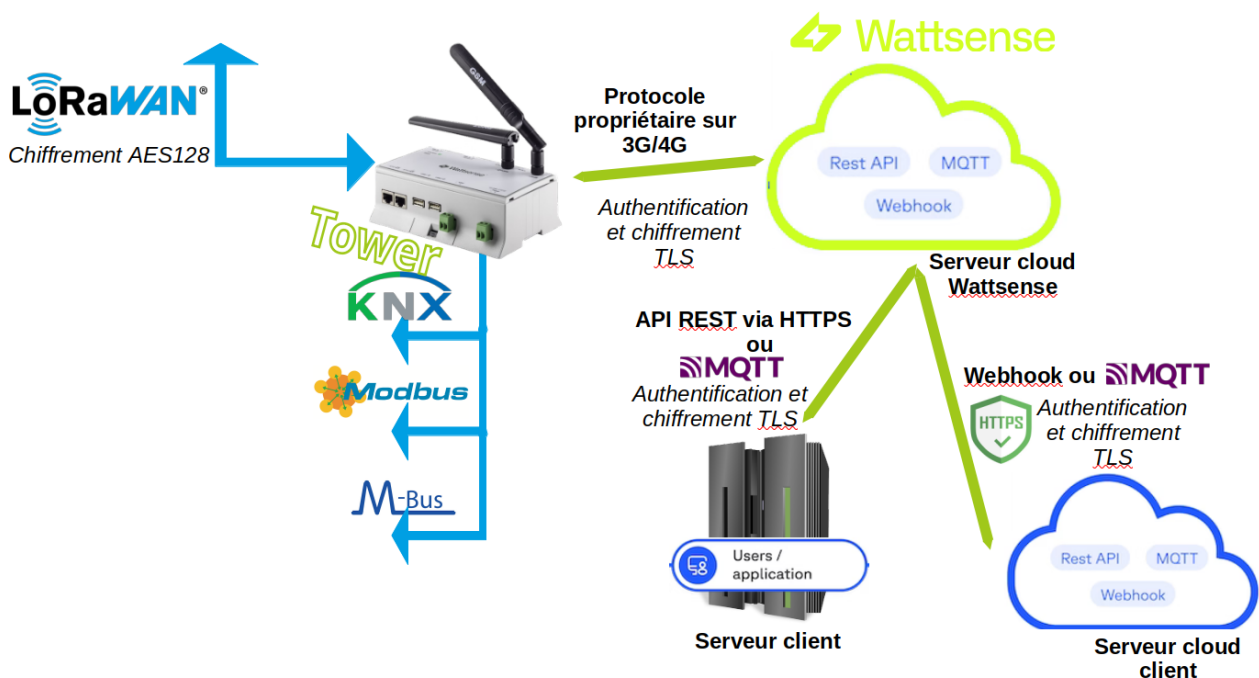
LoRaWAN®
Chiffrement AES128

Wattsense

Protocole propriétaire sur 3G/4G

Authentification et chiffrement TLS

Rest API
MQTT
Webhook

Serveur cloud Wattsense

Tower

KNX

Modbus

M-Bus

API REST via HTTPS ou MQTT
Authentification et chiffrement TLS

Webhook ou MQTT
HTTPS
Authentification et chiffrement TLS

Users / application

Serveur client

Rest API
MQTT
Webhook

Serveur cloud client